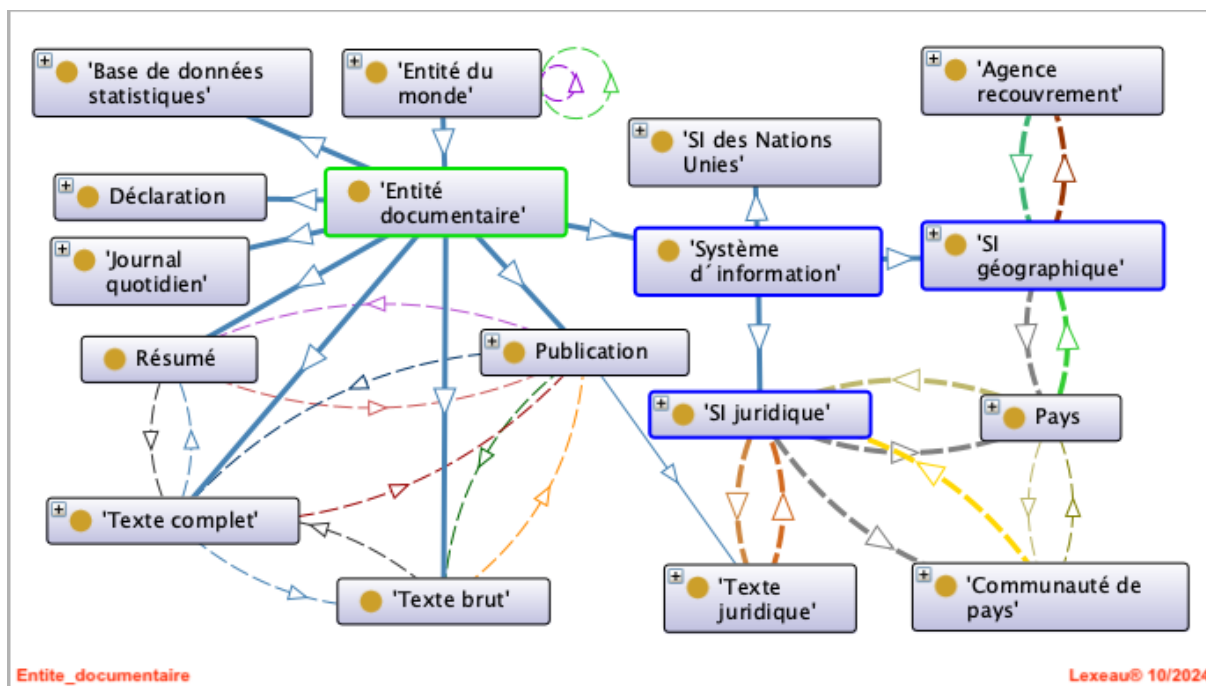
'Base de données statistiques'

'Entité du monde'

'Agence recouvrement'

'SI des Nations Unies'

Déclaration

'Entité documentaire'

'Journal quotidien'

'Système d´information'

'SI géographique'

Résumé

Publication

'SI juridique'

Pays

'Texte complet'

'Texte brut'

'Texte juridique'

'Communauté de pays'

Entite_documentaire

Lexeau® 10/2024